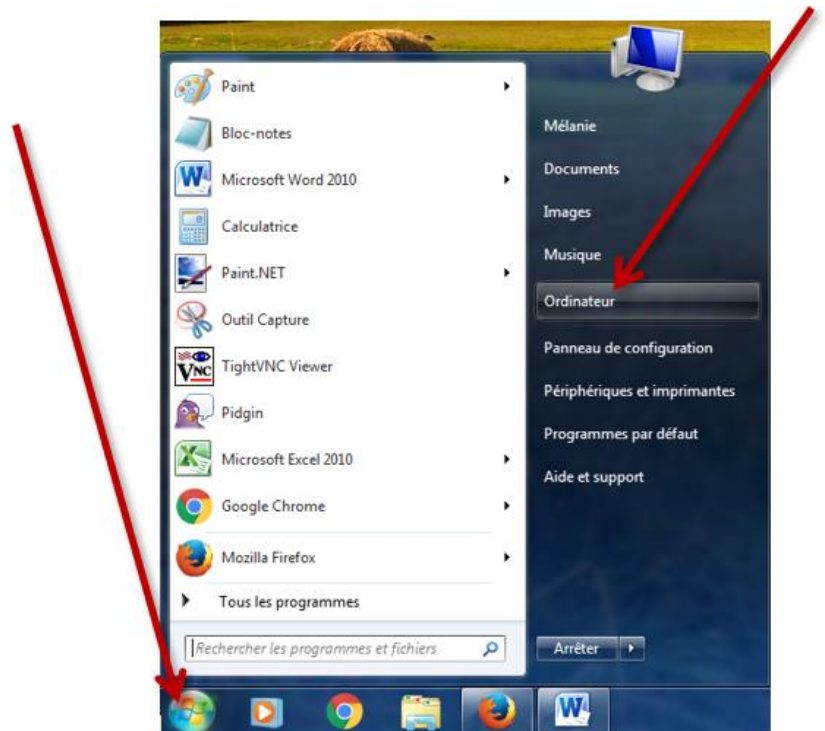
Paint
Bloc-notes
Microsoft Word 2010
Calculatrice
Paint.NET
Outil Capture
TightVNC Viewer
Pidgin
Microsoft Excel 2010
Google Chrome
Mozilla Firefox
Tous les programmes
Rechercher les programmes et fichiers

Mélanie
Documents
Images
Musique
Ordinateur
Panneau de configuration
Périphériques et imprimantes
Programmes par défaut
Aide et support
Arrêter